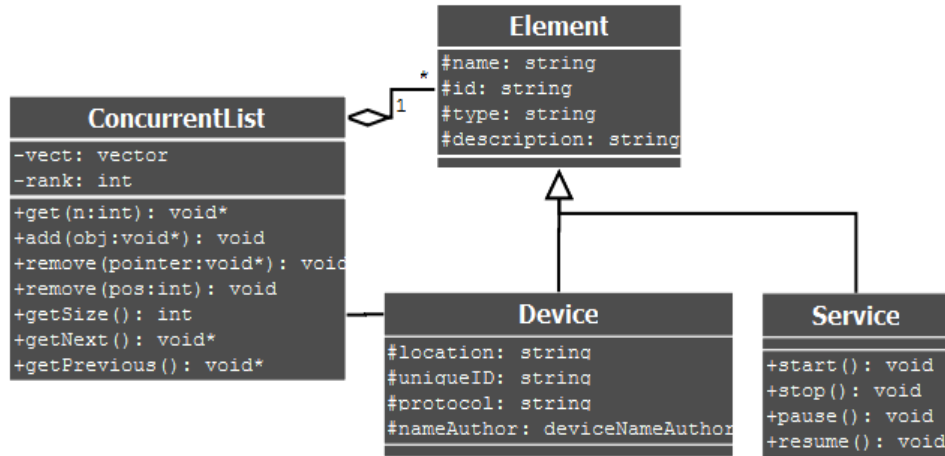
Element
#name: string
#id: string
#type: string
#description: string

*
1

ConcurrentList
-vect: vector
-rank: int
+get(n:int): void*
+add(obj:void*): void
+remove(pointer:void*): void
+remove(pos:int): void
+getSize(): int
+getNext(): void*
+getPrevious(): void*

Device
#location: string
#uniqueID: string
#protocol: string
#nameAuthor: deviceNameAuthor

Service
+start(): void
+stop(): void
+pause(): void
+resume(): void